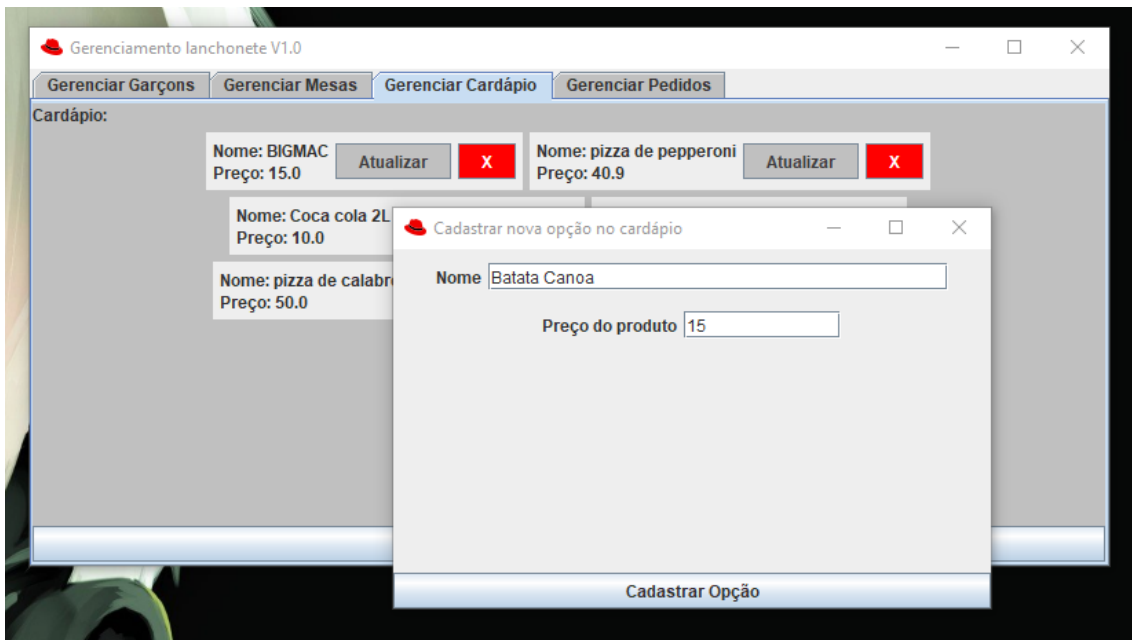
Gerenciamento lanchonete V1.0

Gerenciar Garçons | Gerenciar Mesas | Gerenciar Cardápio | Gerenciar Pedidos

Cardápio:

Nome: BIGMAC
Preço: 15.0
Atualizar
X

Nome: pizza de pepperoni
Preço: 40.9
Atualizar
X

Nome: Coca cola 2L
Preço: 10.0

Nome: pizza de calabr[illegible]
Preço: 50.0

Cadastrar nova opção no cardápio

Nome Batata Canoa

Preço do produto 15

Cadastrar Opção